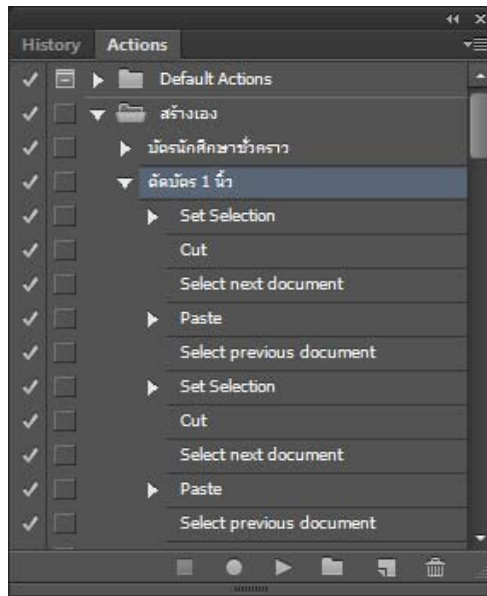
History Actions

Default Actions
สร้างเอง
บัตรนักศึกษาชั่วคราว
ตัดบัตร 1 นิ้ว
Set Selection
Cut
Select next document
Paste
Select previous document
Set Selection
Cut
Select next document
Paste
Select previous document